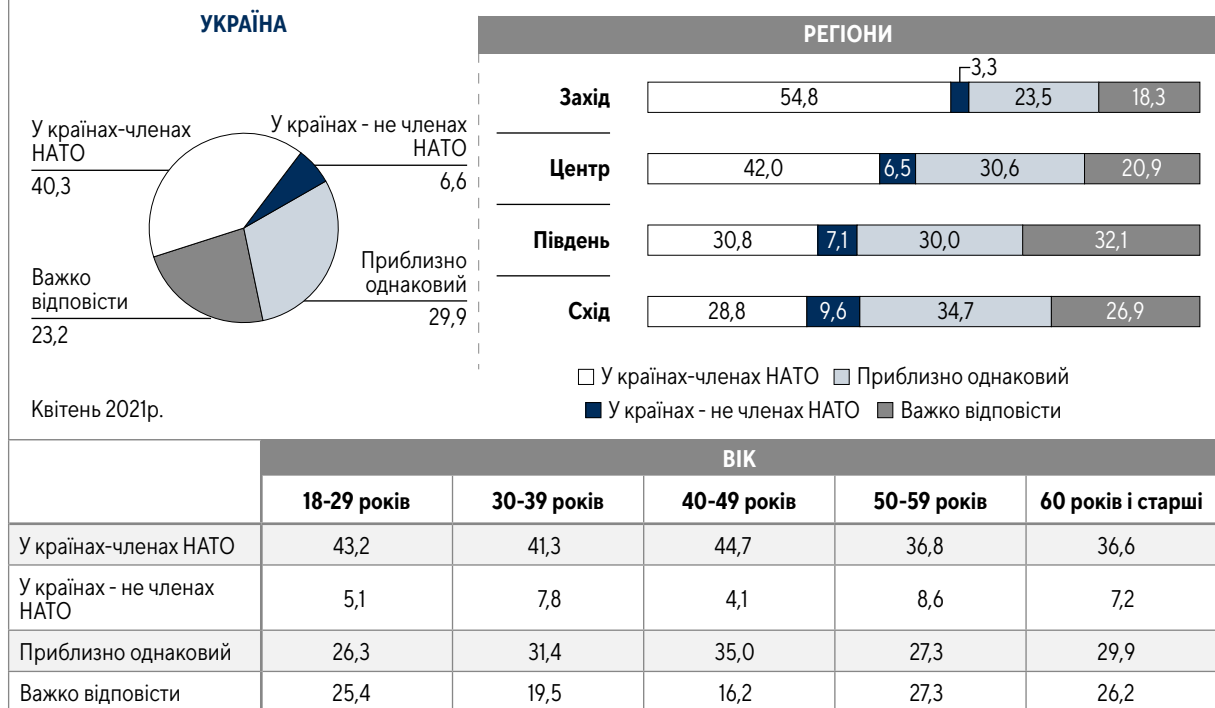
УКРАЇНА

У країнах-членах НАТО
40,3

У країнах - не членах НАТО
6,6

Приблизно однаковий
29,9

Важко відповісти
23,2

Квітень 2021р.

РЕГІОНИ

Захід: 54,8 | 3,3 | 23,5 | 18,3

Центр: 42,0 | 6,5 | 30,6 | 20,9

Південь: 30,8 | 7,1 | 30,0 | 32,1

Схід: 28,8 | 9,6 | 34,7 | 26,9

У країнах-членах НАТО
Приблизно однаковий
У країнах - не членах НАТО
Важко відповісти

| | ВІК | | | | |
|---|---|---|---|---|---|
| | 18-29 років | 30-39 років | 40-49 років | 50-59 років | 60 років і старші |
| У країнах-членах НАТО | 43,2 | 41,3 | 44,7 | 36,8 | 36,6 |
| У країнах - не членах НАТО | 5,1 | 7,8 | 4,1 | 8,6 | 7,2 |
| Приблизно однаковий | 26,3 | 31,4 | 35,0 | 27,3 | 29,9 |
| Важко відповісти | 25,4 | 19,5 | 16,2 | 27,3 | 26,2 |